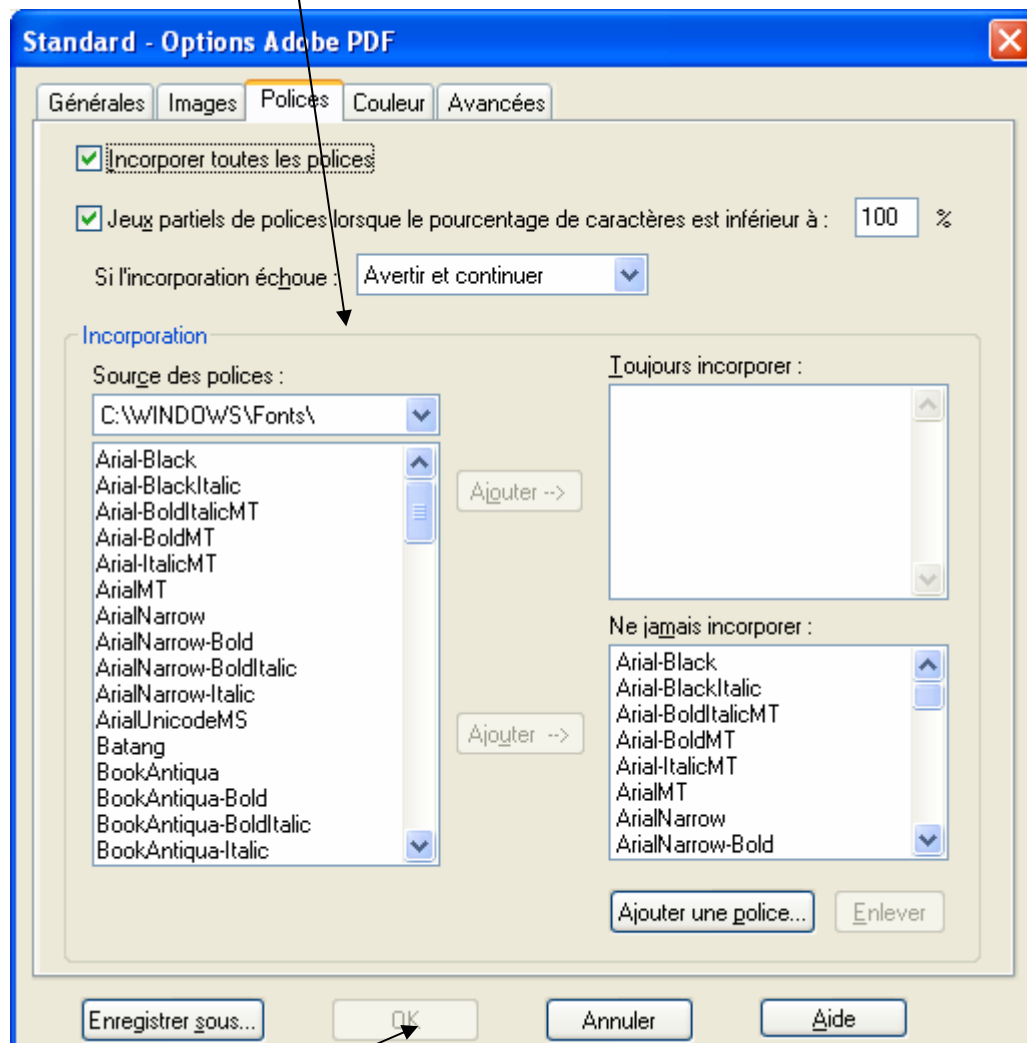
Standard - Options Adobe PDF

Générales | Images | Polices | Couleur | Avancées

Incorporer toutes les polices

Jeux partiels de polices lorsque le pourcentage de caractères est inférieur à : 100 %

Si l'incorporation échoue : Avertir et continuer

Incorporation

Source des polices :

C:\WINDOWS\Fonts\

Arial-Black
Arial-BlackItalic
Arial-BoldItalicMT
Arial-BoldMT
Arial-ItalicMT
ArialMT
ArialNarrow
ArialNarrow-Bold
ArialNarrow-BoldItalic
ArialNarrow-Italic
ArialUnicodeMS
Batang
BookAntiqua
BookAntiqua-Bold
BookAntiqua-BoldItalic
BookAntiqua-Italic

Ajouter -->

Ajouter -->

Toujours incorporer :

Ne jamais incorporer :

Arial-Black
Arial-BlackItalic
Arial-BoldItalicMT
Arial-BoldMT
Arial-ItalicMT
ArialMT
ArialNarrow
ArialNarrow-Bold

Ajouter une police...

Enlever

Enregistrer sous...

OK

Annuler

Aide